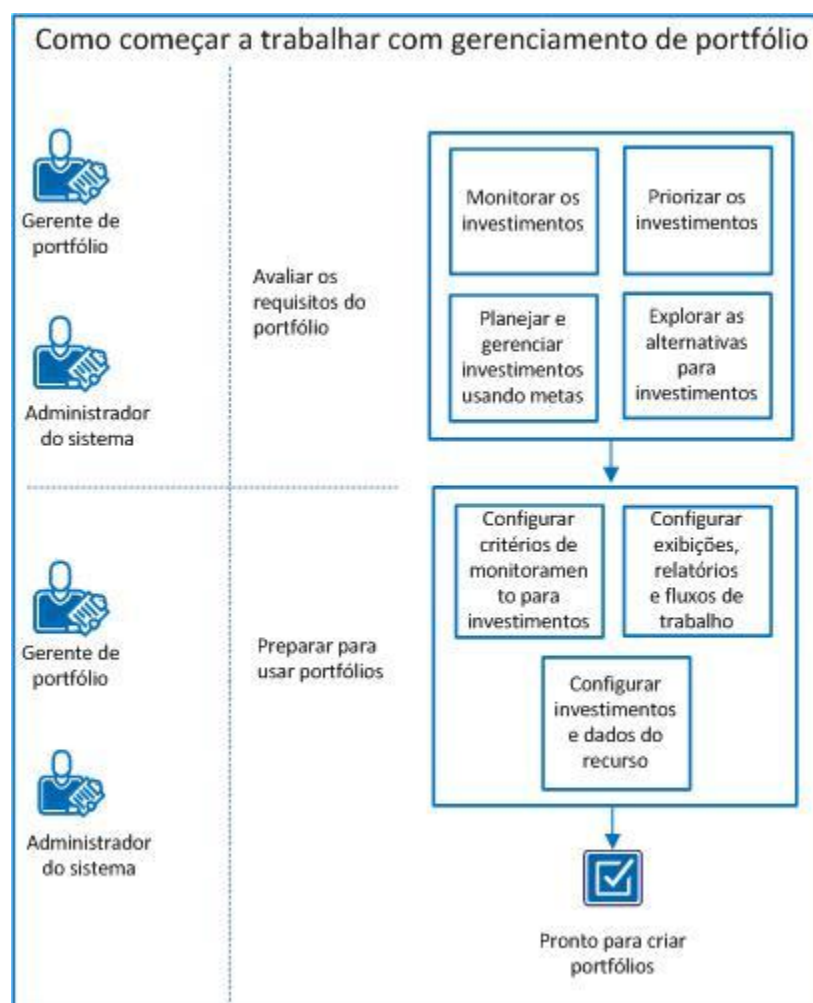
Como começar a trabalhar com gerenciamento de portfólio

Gerente de portfólio

Administrador do sistema

Avaliar os requisitos do portfólio

Monitorar os investimentos

Priorizar os investimentos

Planejar e gerenciar investimentos usando metas

Explorar as alternativas para investimentos

Gerente de portfólio

Administrador do sistema

Preparar para usar portfólios

Configurar critérios de monitoramen to para investimentos

Configurar exibições, relatórios e fluxos de trabalho

Configurar investimentos e dados do recurso

Pronto para criar portfólios